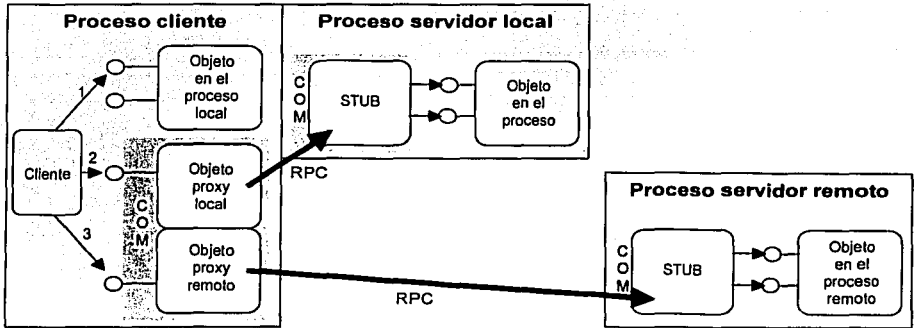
Proceso cliente

Objeto en el proceso local

1

2

3

Cliente

C O M

Objeto proxy local

Objeto proxy remoto

Proceso servidor local

C O M

STUB

Objeto en el proceso

RPC

Proceso servidor remoto

C O M

STUB

Objeto en el proceso remoto

RPC